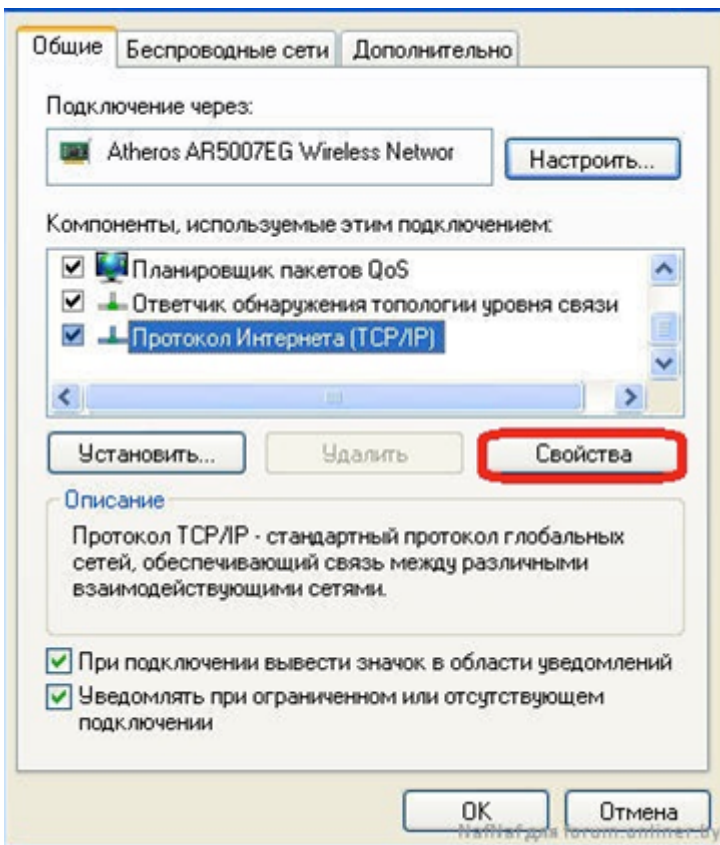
Общие | Беспроводные сети | Дополнительно

Подключение через:

Atheros AR5007EG Wireless Networ

Настроить...

Компоненты, используемые этим подключением:

Планировщик пакетов QoS

Ответчик обнаружения топологии уровня связи

Протокол Интернета (TCP/IP)

Установить...

Удалить

Свойства

Описание

Протокол TCP/IP - стандартный протокол глобальных сетей, обеспечивающий связь между различными взаимодействующими сетями.

При подключении вывести значок в области уведомлений

Уведомлять при ограниченном или отсутствующем подключении

OK

Отмена

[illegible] forum.onliner.by